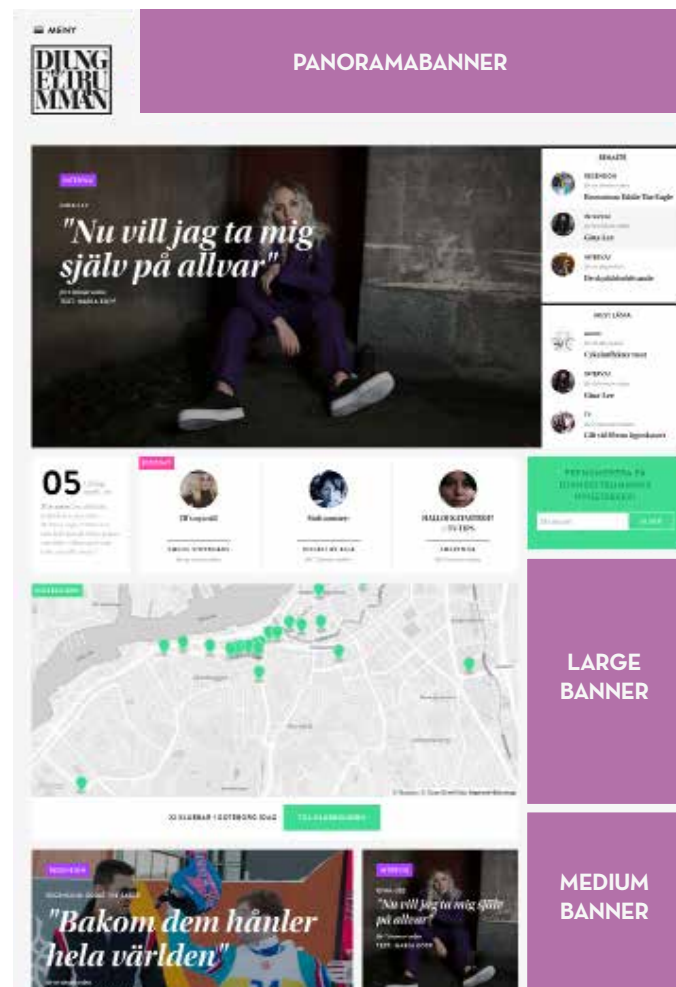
MENY

DJUNGELTRUMMAN

PANORAMABANNER

INTERVJU

"Nu vill jag ta mig själv på allvar"

TEXT: MARIA EKDT

SENASTE

RECENSION

Evenemang Eddie Tae Eagle

INTERVJU

Gina Lee

INTERVJU

De dyrbara

MEST LÄSTA

Cykelstölder ökar

INTERVJU

Gina Lee

Gå vid fems lägenheter

05

PRENUMERERA PÅ DJUNGELTRUMMANS NYHETSBREV

SKICKA

LARGE BANNER

33 KLUBBAR I GÖTEBORG IDAG

TILL KLUBBGUIDEN

INTERVJU

"Bakom dem hånler hela världen"

INTERVJU

"Nu vill jag ta mig själv på allvar"

TEXT: MARIA EKDT

MEDIUM BANNER